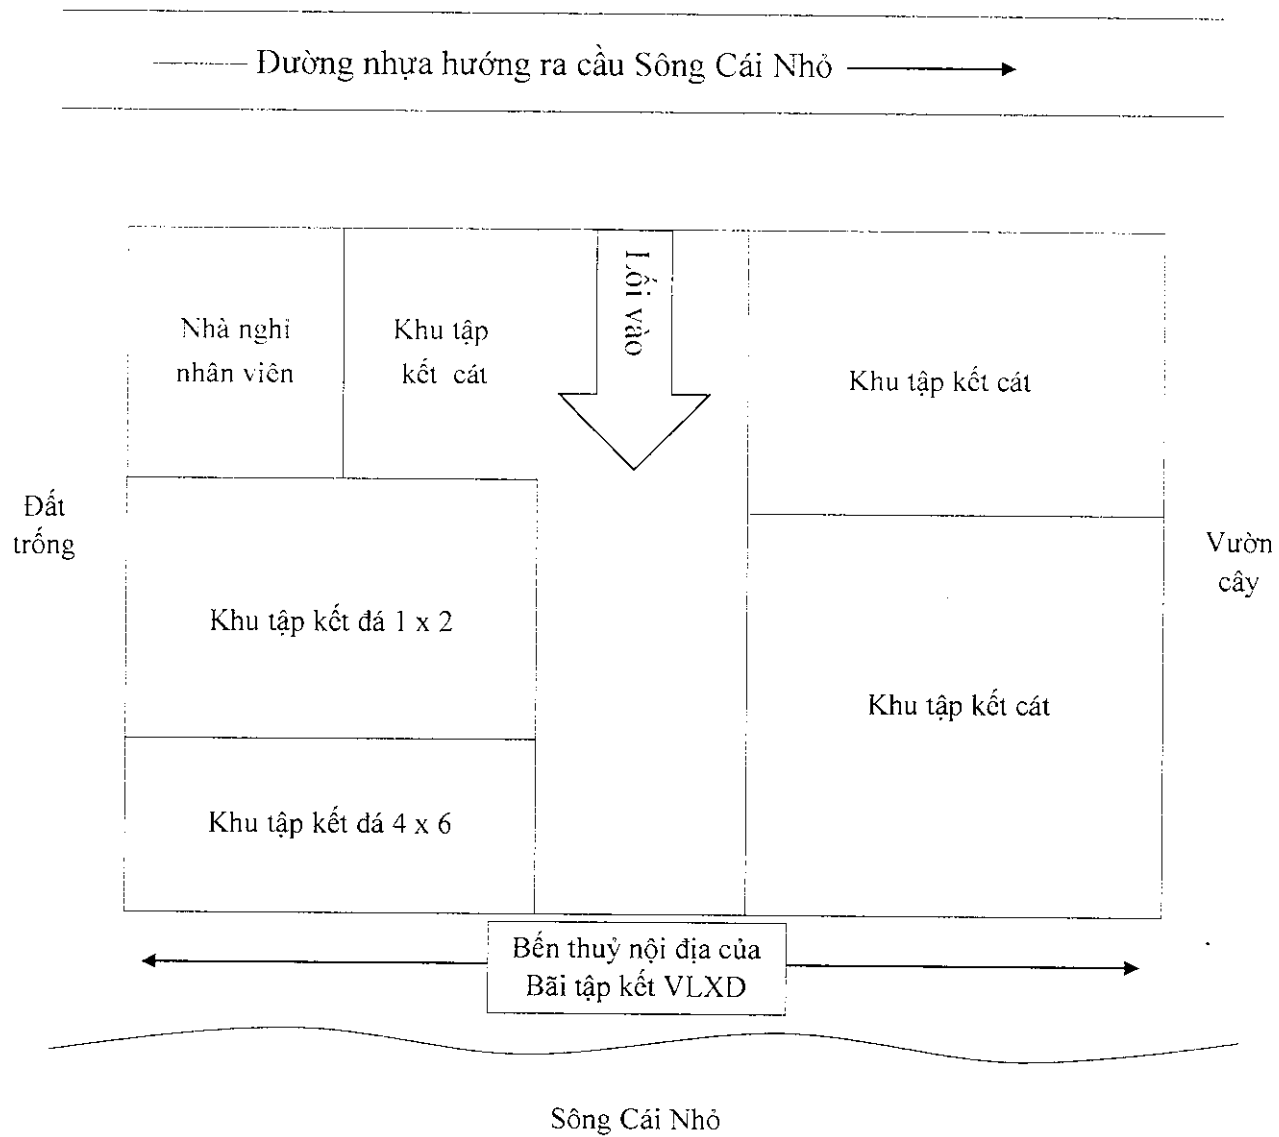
Đường nhựa hướng ra cầu Sông Cái Nhỏ

Nhà nghỉ nhân viên

Khu tập kết cát

Lối vào

Khu tập kết cát

Đất trống

Vườn cây

Khu tập kết đá 1 x 2

Khu tập kết cát

Khu tập kết đá 4 x 6

Bến thuỷ nội địa của Bãi tập kết VLXD

Sông Cái Nhỏ